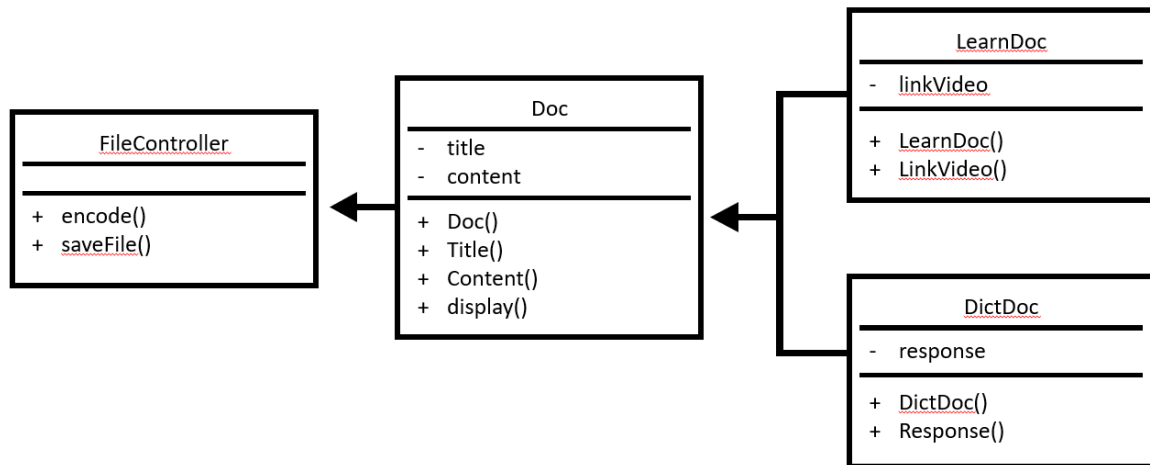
FileController

+ encode()
+ saveFile()

Doc

- title
- content

+ Doc()
+ Title()
+ Content()
+ display()

LearnDoc

- linkVideo

+ LearnDoc()
+ LinkVideo()

DictDoc

- response

+ DictDoc()
+ Response()